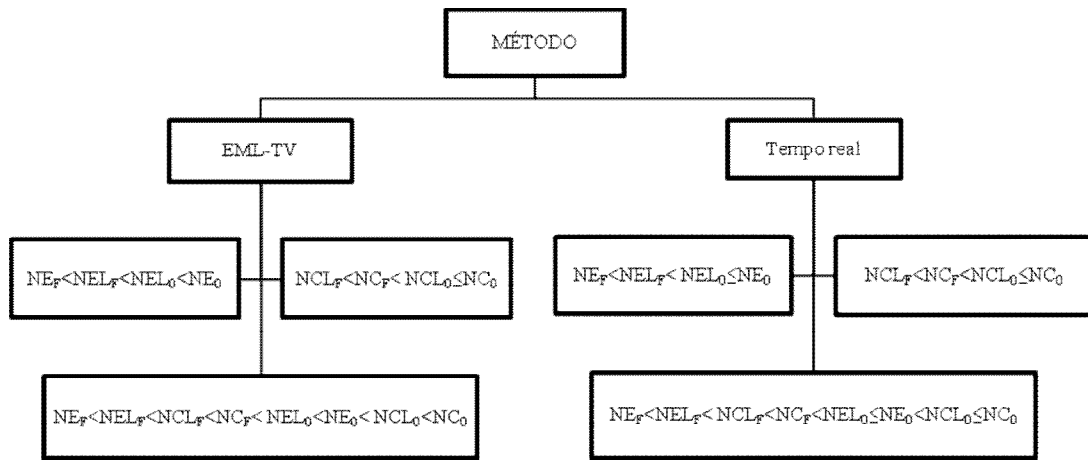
MÉTODO

EML-TV

Tempo real

$NE_F<NEL_F<NEL_0<NE_0$

$NCL_F<NC_F<NCL_0\leq NC_0$

$NE_F<NEL_F<NEL_0\leq NE_0$

$NCL_F<NC_F<NCL_0\leq NC_0$

$NE_F<NEL_F<NCL_F<NC_F<NEL_0<NE_0<NCL_0<NC_0$

$NE_F<NEL_F<NCL_F<NC_F<NEL_0\leq NE_0<NCL_0\leq NC_0$